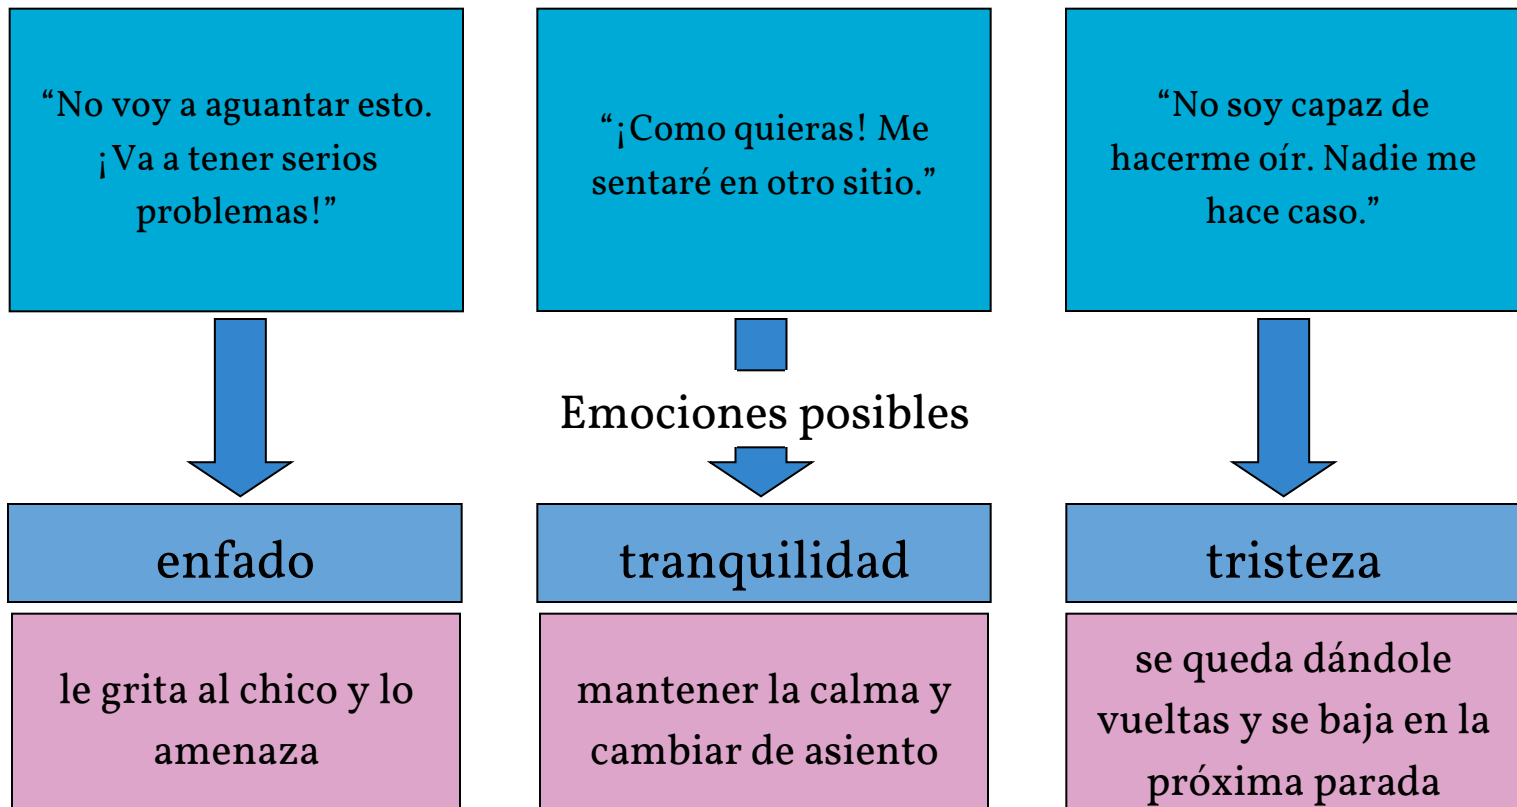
“No voy a aguantar esto. ¡Va a tener serios problemas!”

“¡Como quieras! Me sentaré en otro sitio.”

“No soy capaz de hacerme oír. Nadie me hace caso.”

Emociones posibles

enfado

tranquilidad

tristeza

le grita al chico y lo amenaza

mantener la calma y cambiar de asiento

se queda dándole vueltas y se baja en la próxima parada